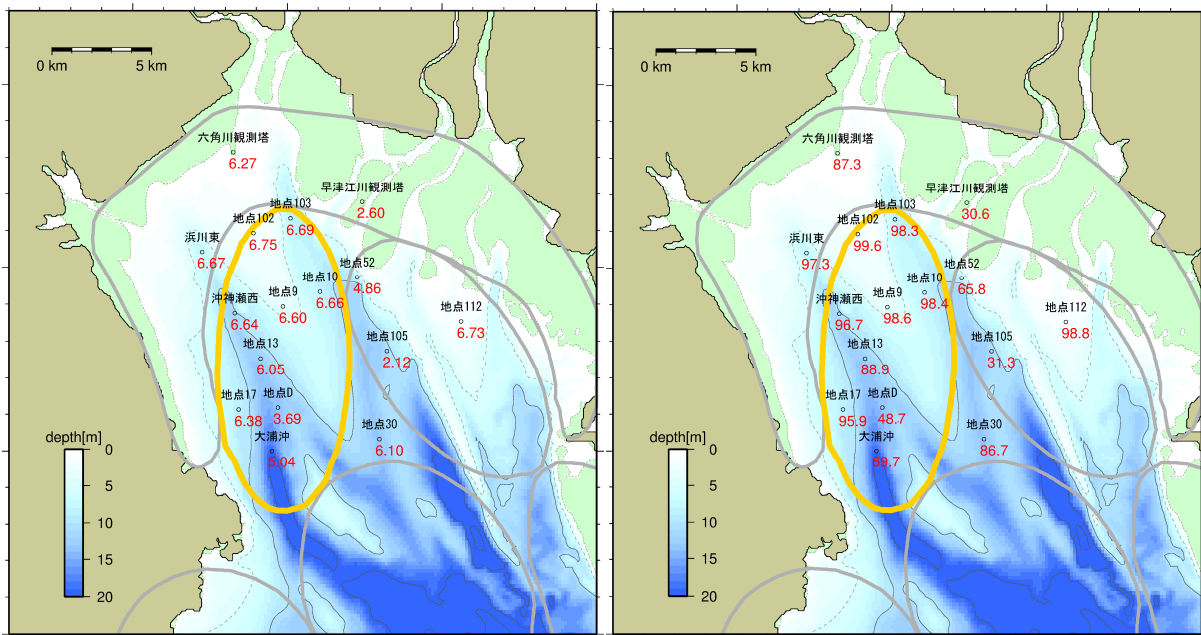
0 km 5 km

六角川観測塔
6.27

早津江川観測塔
2.60

地点103
6.69

地点102
6.75

浜川東
6.67

地点10
6.66

地点52
4.86

地点9
6.60

沖神瀬西
6.64

地点112
6.73

地点105
2.12

地点13
6.05

地点17
6.38

地点D
3.69

大浦沖
5.04

地点30
6.10

depth[m]
0
5
10
15
20

0 km 5 km

六角川観測塔
87.3

早津江川観測塔
30.6

地点103
98.3

地点102
99.6

浜川東
97.3

地点10
98.4

地点52
65.8

地点9
98.6

沖神瀬西
96.7

地点112
98.8

地点105
31.3

地点13
88.9

地点17
95.9

地点D
48.7

大浦沖
89.7

地点30
86.7

depth[m]
0
5
10
15
20